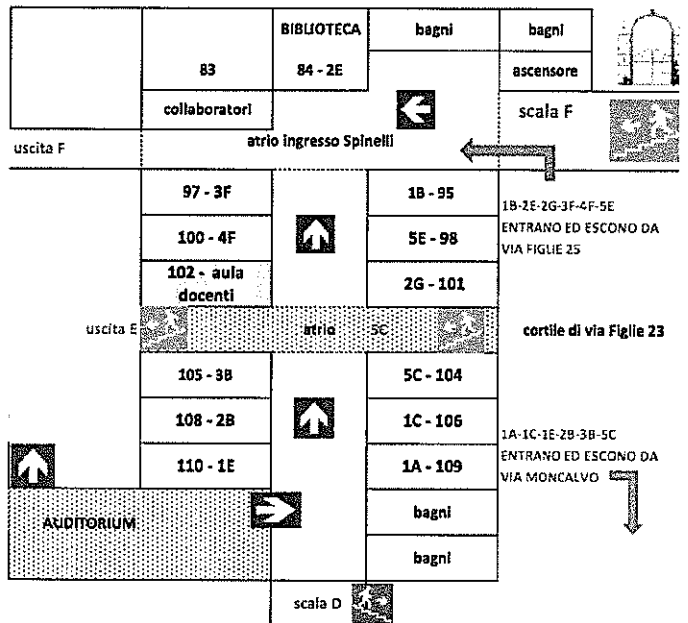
BIBLIOTECA
bagni
bagni
83
84 - 2E
ascensore
collaboratori
scala F
uscita F
atrio ingresso Spinelli
97 - 3F
1B - 95
1B-2E-2G-3F-4F-5E ENTRANO ED ESCONO DA VIA FIGLIE 25
100 - 4F
5E - 98
102 - aula docenti
2G - 101
uscita E
atrio
5C
cortile di via Figlie 23
105 - 3B
5C - 104
108 - 2B
1C - 106
1A-1C-1E-2B-3B-5C ENTRANO ED ESCONO DA VIA MONCALVO
110 - 1E
1A - 109
AUDITORIUM
bagni
bagni
scala D